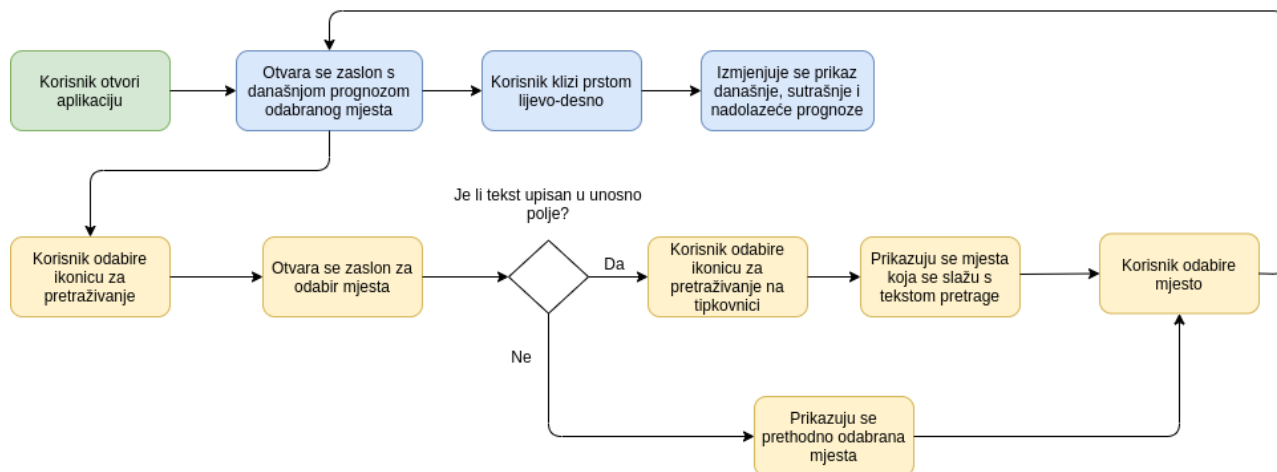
Korisnik otvori aplikaciju

Otvara se zaslon s današnjom prognozom odabranog mjesta

Korisnik klizi prstom lijevo-desno

Izmjenjuje se prikaz današnje, sutrašnje i nadolazeće prognoze

Korisnik odabire ikonicu za pretraživanje

Otvara se zaslon za odabir mjesta

Je li tekst upisan u unosno polje?

Da

Ne

Korisnik odabire ikonicu za pretraživanje na tipkovnici

Prikazuju se mjesta koja se slažu s tekstom pretrage

Korisnik odabire mjesto

Prikazuju se prethodno odabrana mjesta